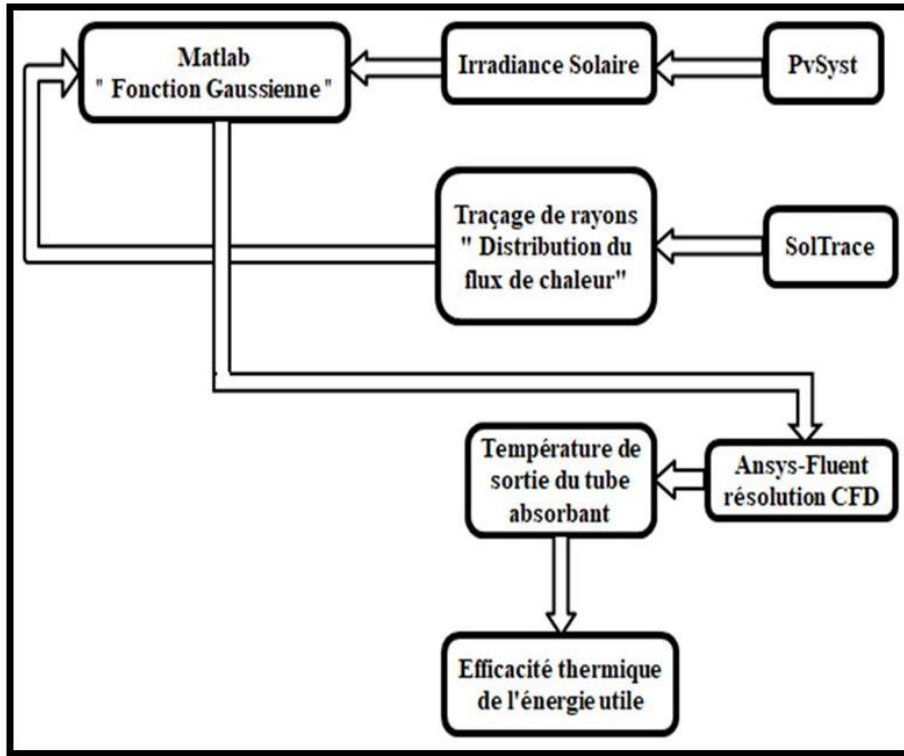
Matlab
" Fonction Gaussienne "

Irradiance Solaire

PvSyst

Traçage de rayons
" Distribution du flux de chaleur"

SolTrace

Température de sortie du tube absorbant

Ansys-Fluent
résolution CFD

Efficacité thermique de l'énergie utile